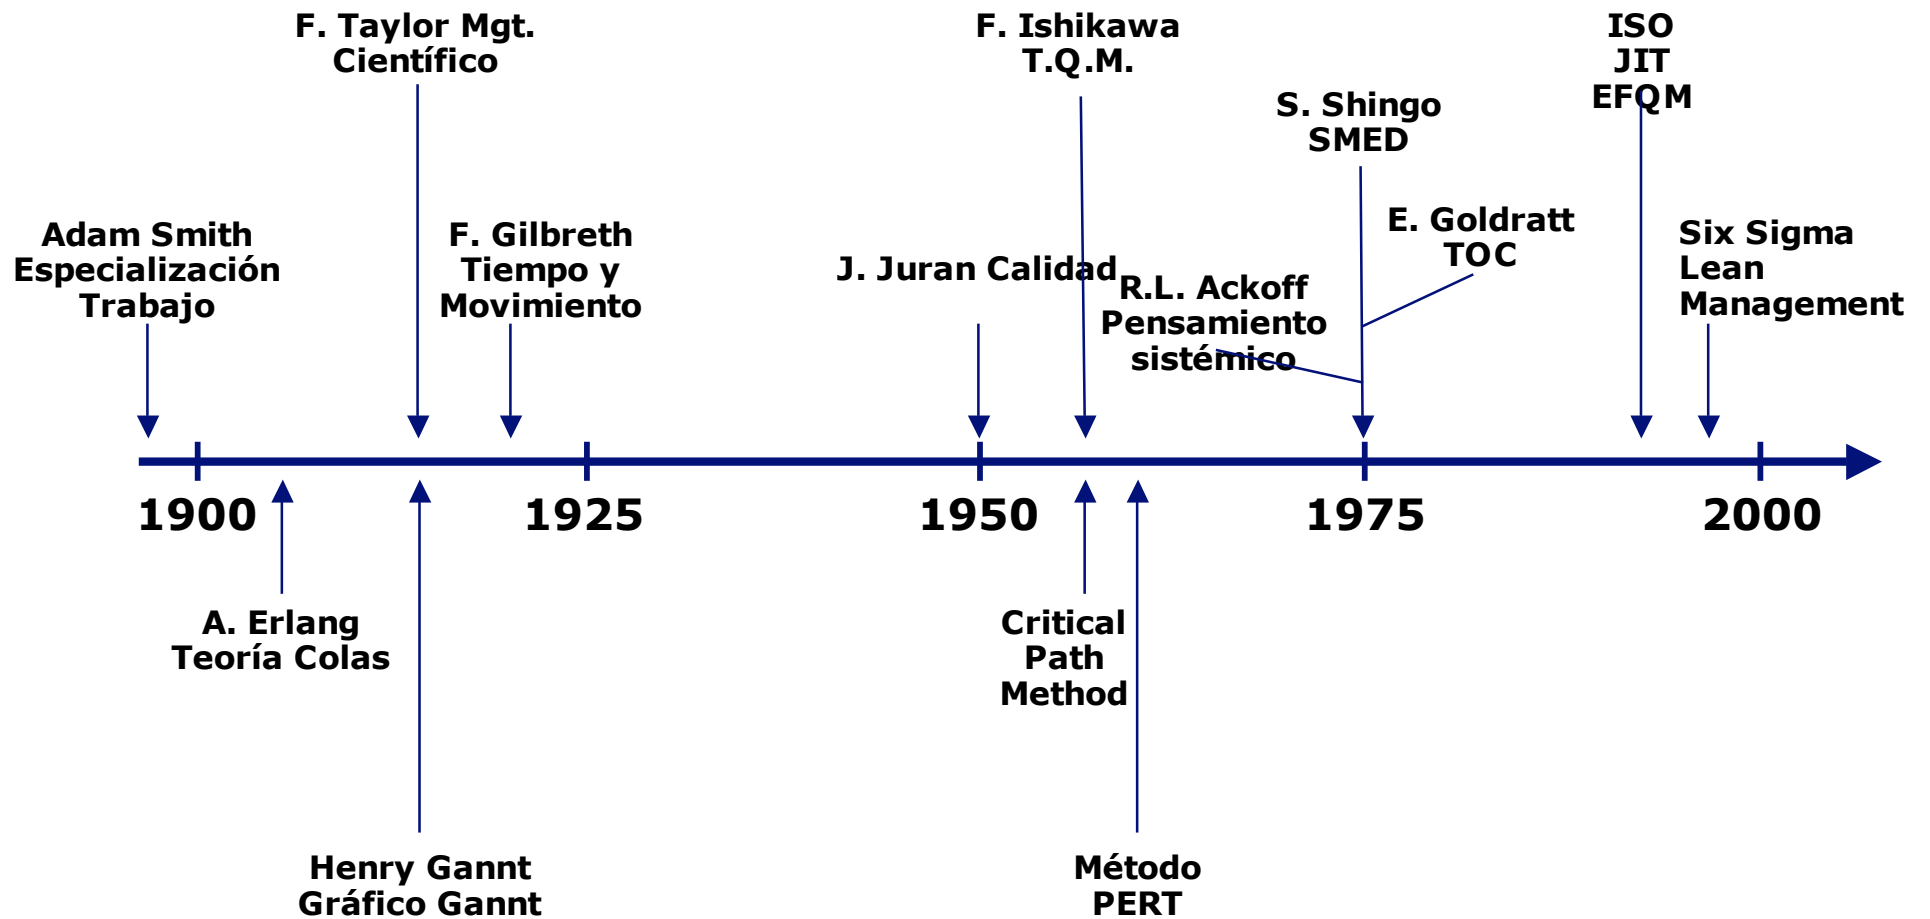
F. Taylor Mgt.
Científico

F. Ishikawa
T.Q.M.

ISO
JIT
EFQM

S. Shingo
SMED

Adam Smith
Especialización
Trabajo

F. Gilbreth
Tiempo y
Movimiento

J. Juran Calidad

R.L. Ackoff
Pensamiento
sistémico

E. Goldratt
TOC

Six Sigma
Lean
Management

1900

1925

1950

1975

2000

A. Erlang
Teoría Colas

Critical
Path
Method

Henry Gantt
Gráfico Gannt

Método
PERT